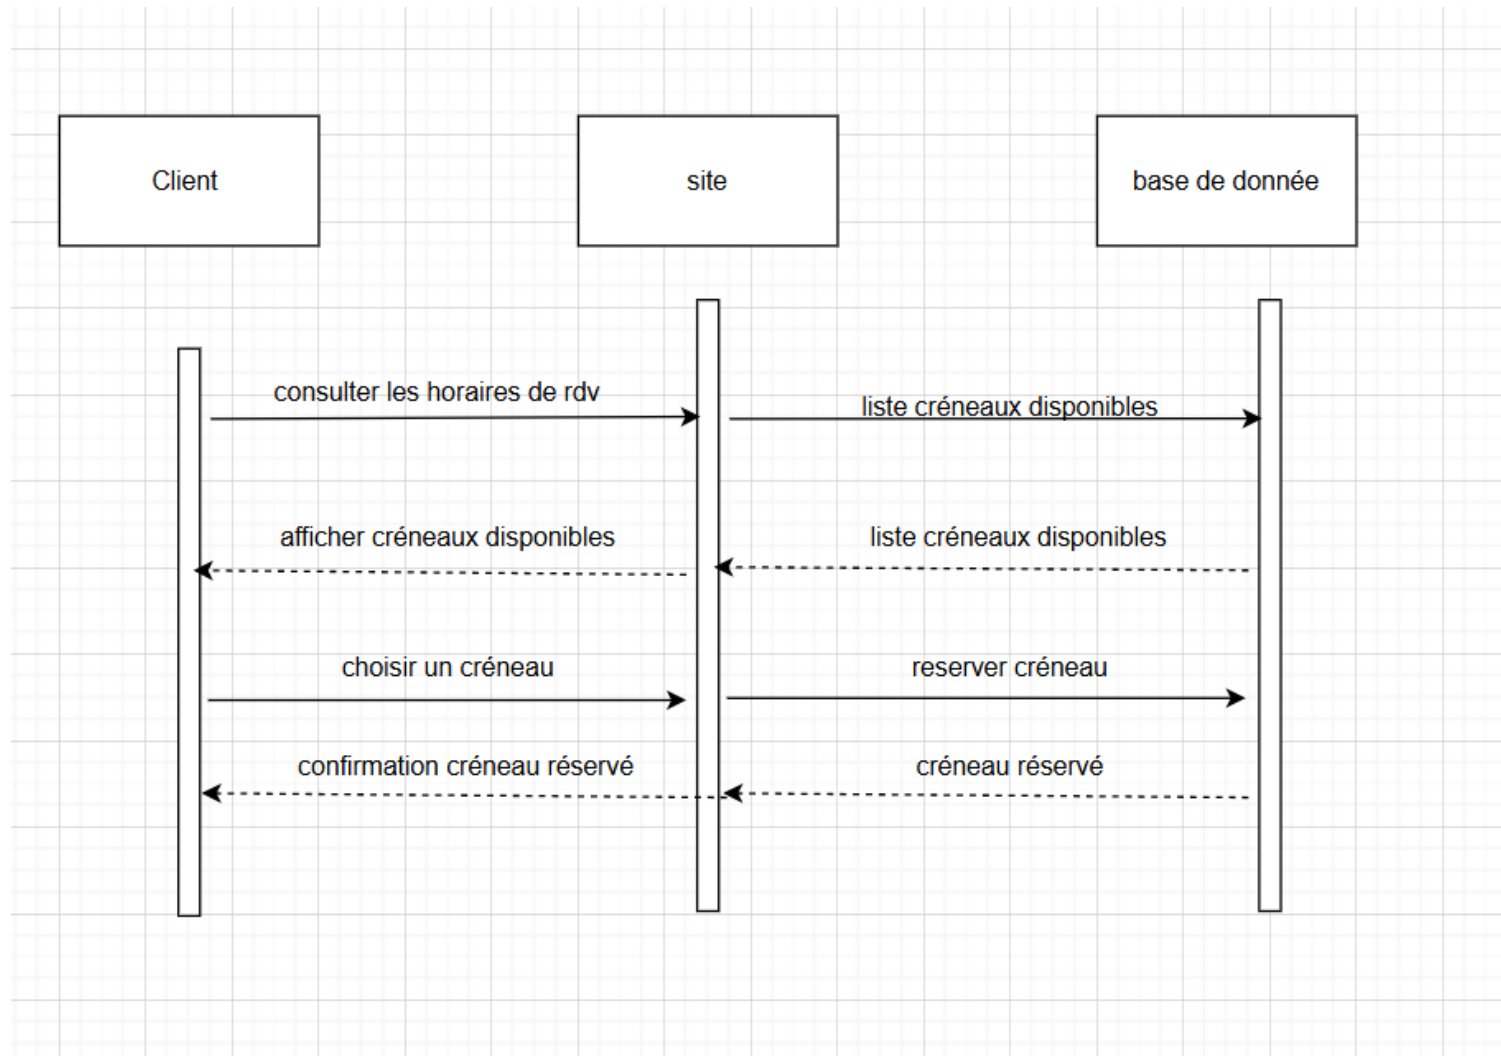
Client

site

base de donnée

consulter les horaires de rdv

liste créneaux disponibles

afficher créneaux disponibles

liste créneaux disponibles

choisir un créneau

reserver créneau

confirmation créneau réservé

créneau réservé